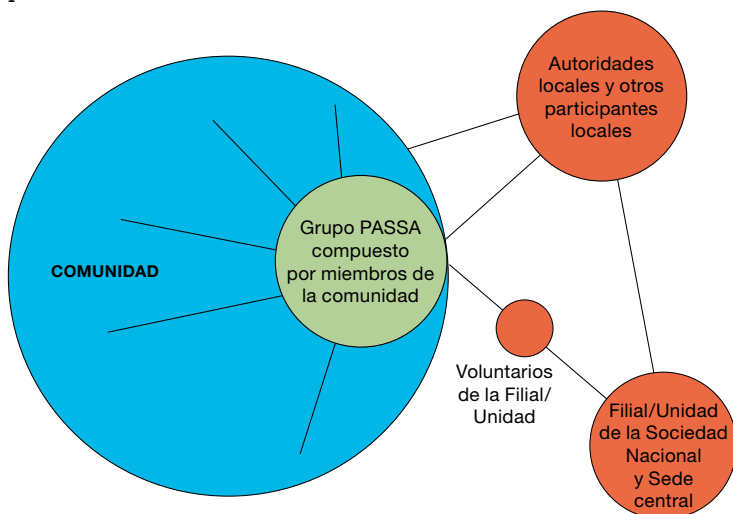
Autoridades locales y otros participantes locales

COMUNIDAD

Grupo PASSA compuesto por miembros de la comunidad

Voluntarios de la Filial/ Unidad

Filial/Unidad de la Sociedad Nacional y Sede central